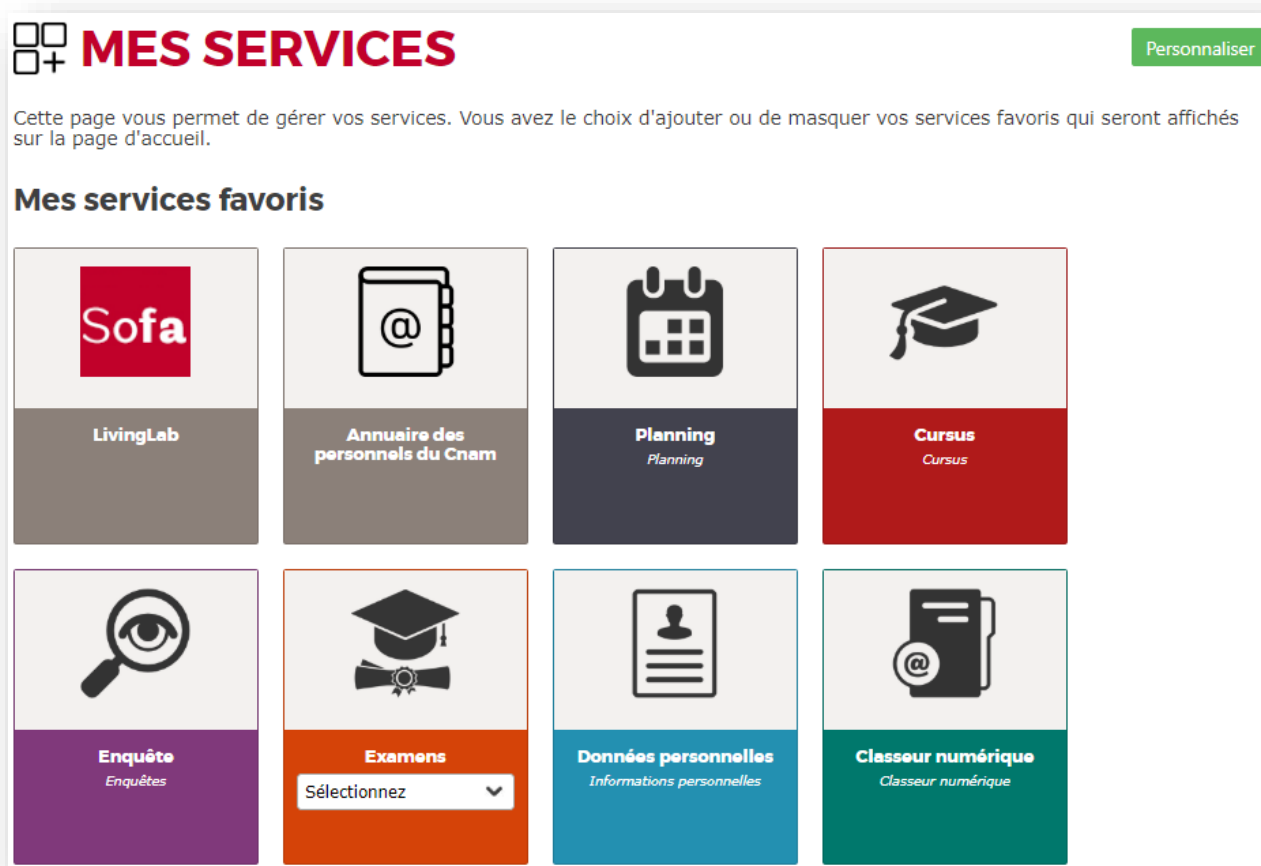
MES SERVICES

Personnaliser

Cette page vous permet de gérer vos services. Vous avez le choix d'ajouter ou de masquer vos services favoris qui seront affichés sur la page d'accueil.

Mes services favoris

Sofa

LivingLab

@

Annuaire des personnels du Cnam

Planning
Planning

Cursus
Cursus

Enquête
Enquêtes

Examens
Sélectionnez

Données personnelles
Informations personnelles

@

Classeur numérique
Classeur numérique